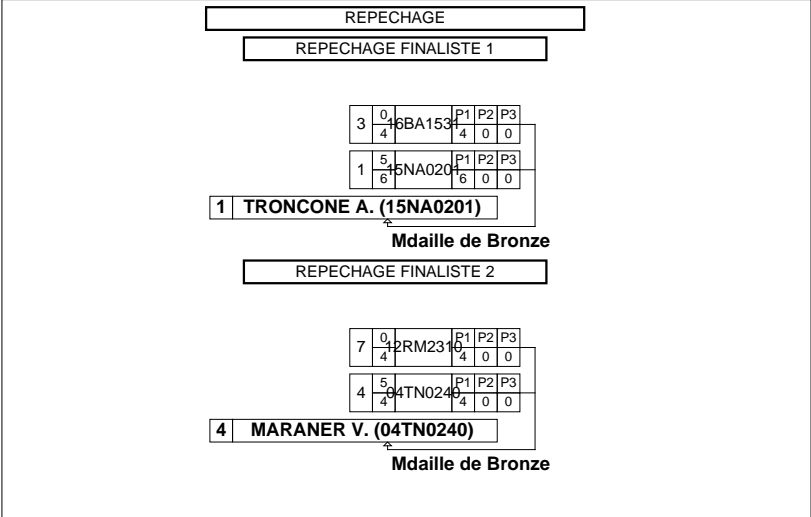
REPECHAGE

REPECHAGE FINALISTE 1

| 3 | 0 / 4 | 16BA1531 | P1 / 4 | P2 / 0 | P3 / 0 |
|---|---|---|---|---|---|
| 1 | 5 / 6 | 15NA0201 | P1 / 6 | P2 / 0 | P3 / 0 |

1 TRONCONE A. (15NA0201)

Mdaille de Bronze

REPECHAGE FINALISTE 2

| 7 | 0 / 4 | 12RM2310 | P1 / 4 | P2 / 0 | P3 / 0 |
|---|---|---|---|---|---|
| 4 | 5 / 4 | 04TN0240 | P1 / 4 | P2 / 0 | P3 / 0 |

4 MARANER V. (04TN0240)

Mdaille de Bronze